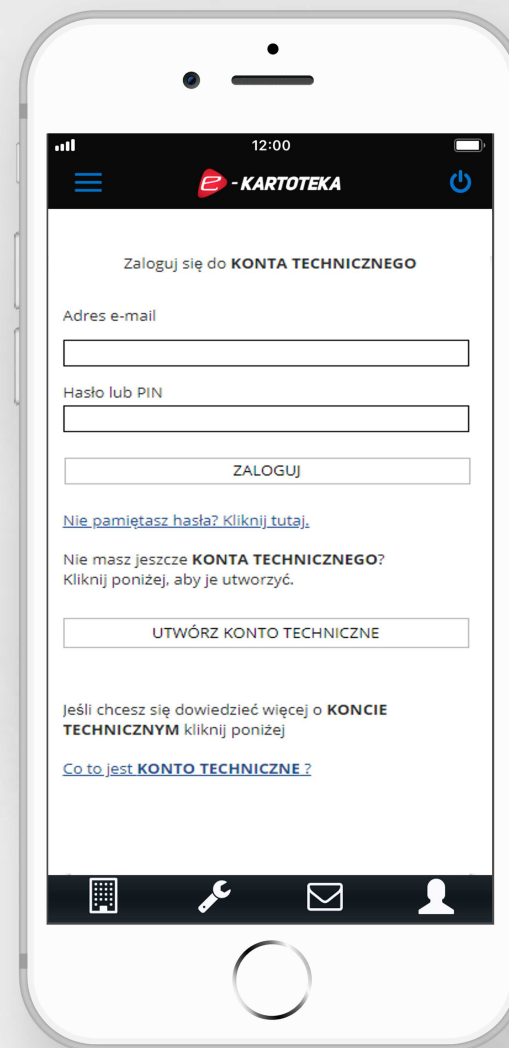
12:00

e - KARTOTEKA

Zaloguj się do **KONTA TECHNICZNEGO**

Adres e-mail

Hasło lub PIN

ZALOGUJ

Nie pamiętasz hasła? Kliknij tutaj.

Nie masz jeszcze **KONTA TECHNICZNEGO**? Kliknij poniżej, aby je utworzyć.

UTWÓRZ KONTO TECHNICZNE

Jeśli chcesz się dowiedzieć więcej o **KONCIE TECHNICZNYM** kliknij poniżej

Co to jest **KONTO TECHNICZNE** ?